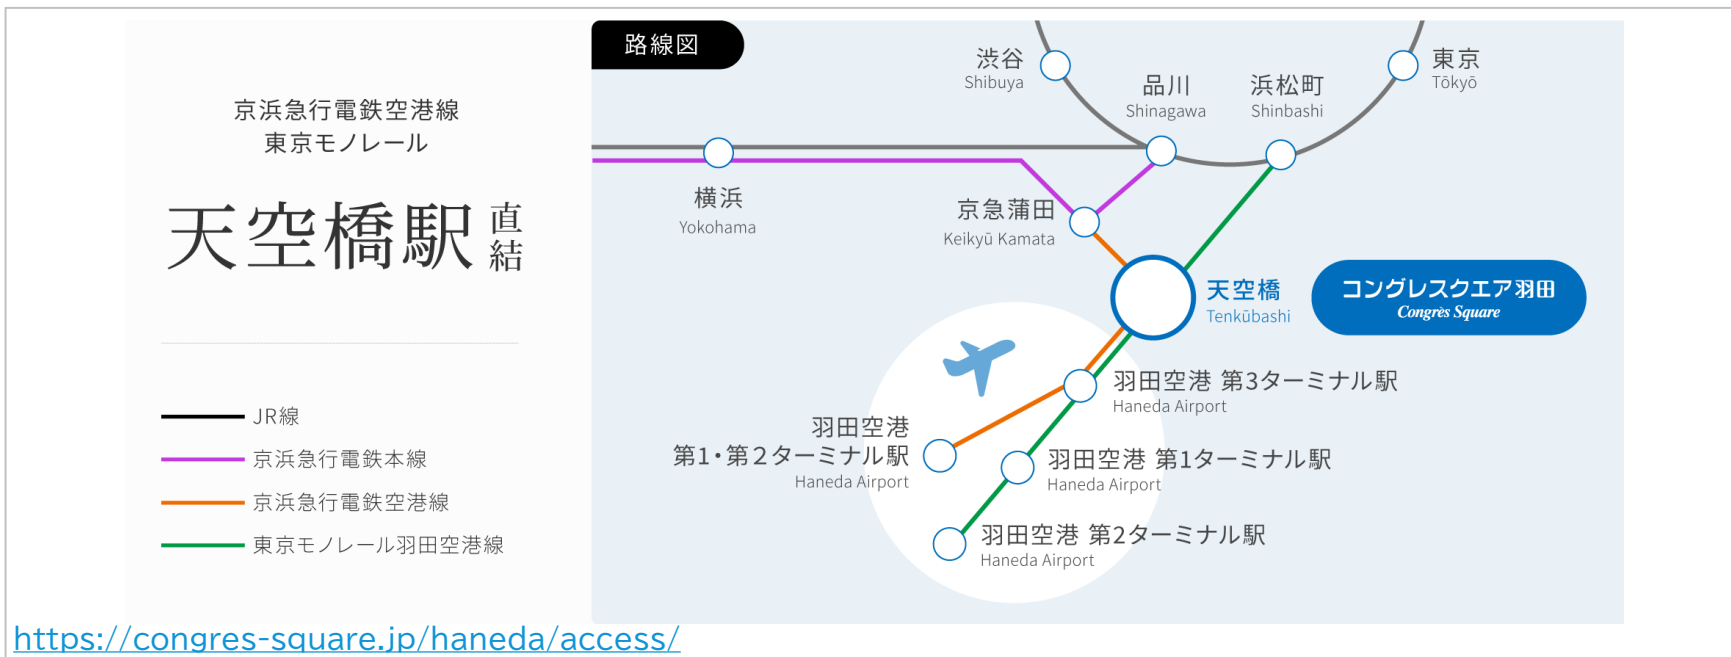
京浜急行電鉄空港線
東京モノレール

天空橋駅 直結

JR線
京浜急行電鉄本線
京浜急行電鉄空港線
東京モノレール羽田空港線

路線図

渋谷
Shibuya

品川
Shinagawa

浜松町
Shinbashi

東京
Tōkyō

横浜
Yokohama

京急蒲田
Keikyū Kamata

天空橋
Tenkūbashi

コングレスクエア羽田
Congrès Square

羽田空港 第3ターミナル駅
Haneda Airport

羽田空港
第1・第2ターミナル駅
Haneda Airport

羽田空港 第1ターミナル駅
Haneda Airport

羽田空港 第2ターミナル駅
Haneda Airport

https://congres-square.jp/haneda/access/